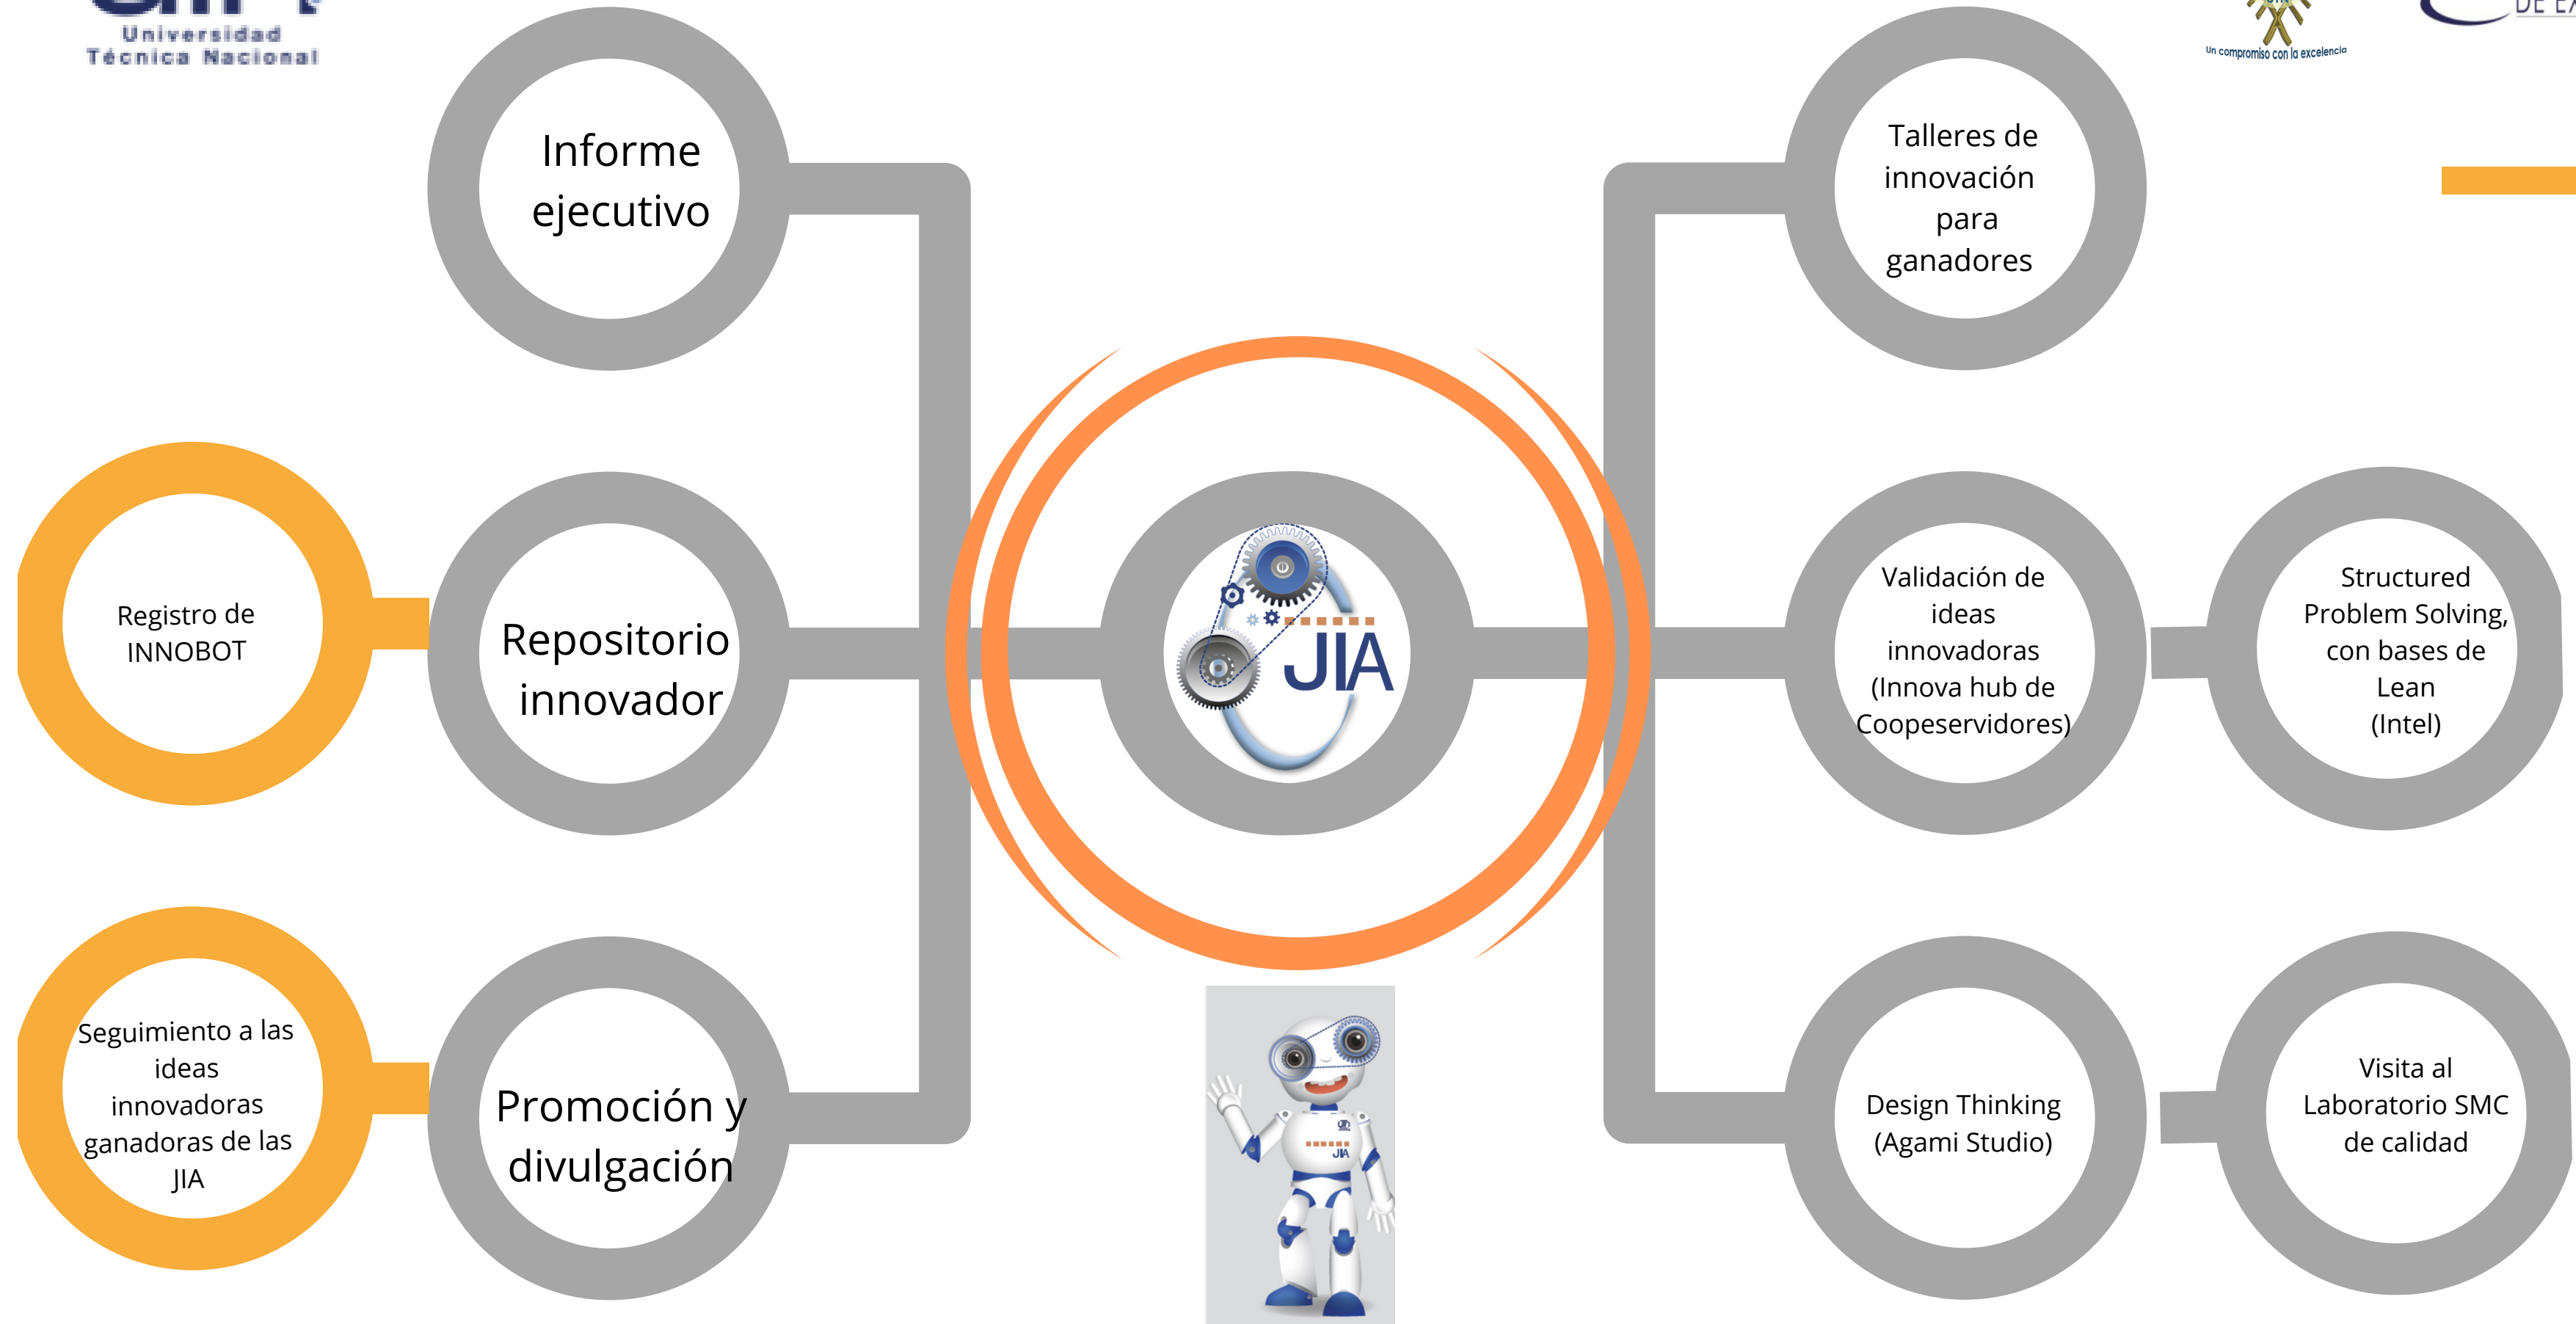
Universidad Técnica Nacional

Un compromiso con la excelencia

Informe ejecutivo

Registro de INNOBOT

Repositorio innovador

Seguimiento a las ideas innovadoras ganadoras de las JIA

Promoción y divulgación

JIA

Talleres de innovación para ganadores

Validación de ideas innovadoras (Innova hub de Coopeservidores)

Structured Problem Solving, con bases de Lean (Intel)

Design Thinking (Agami Studio)

Visita al Laboratorio SMC de calidad

JIA